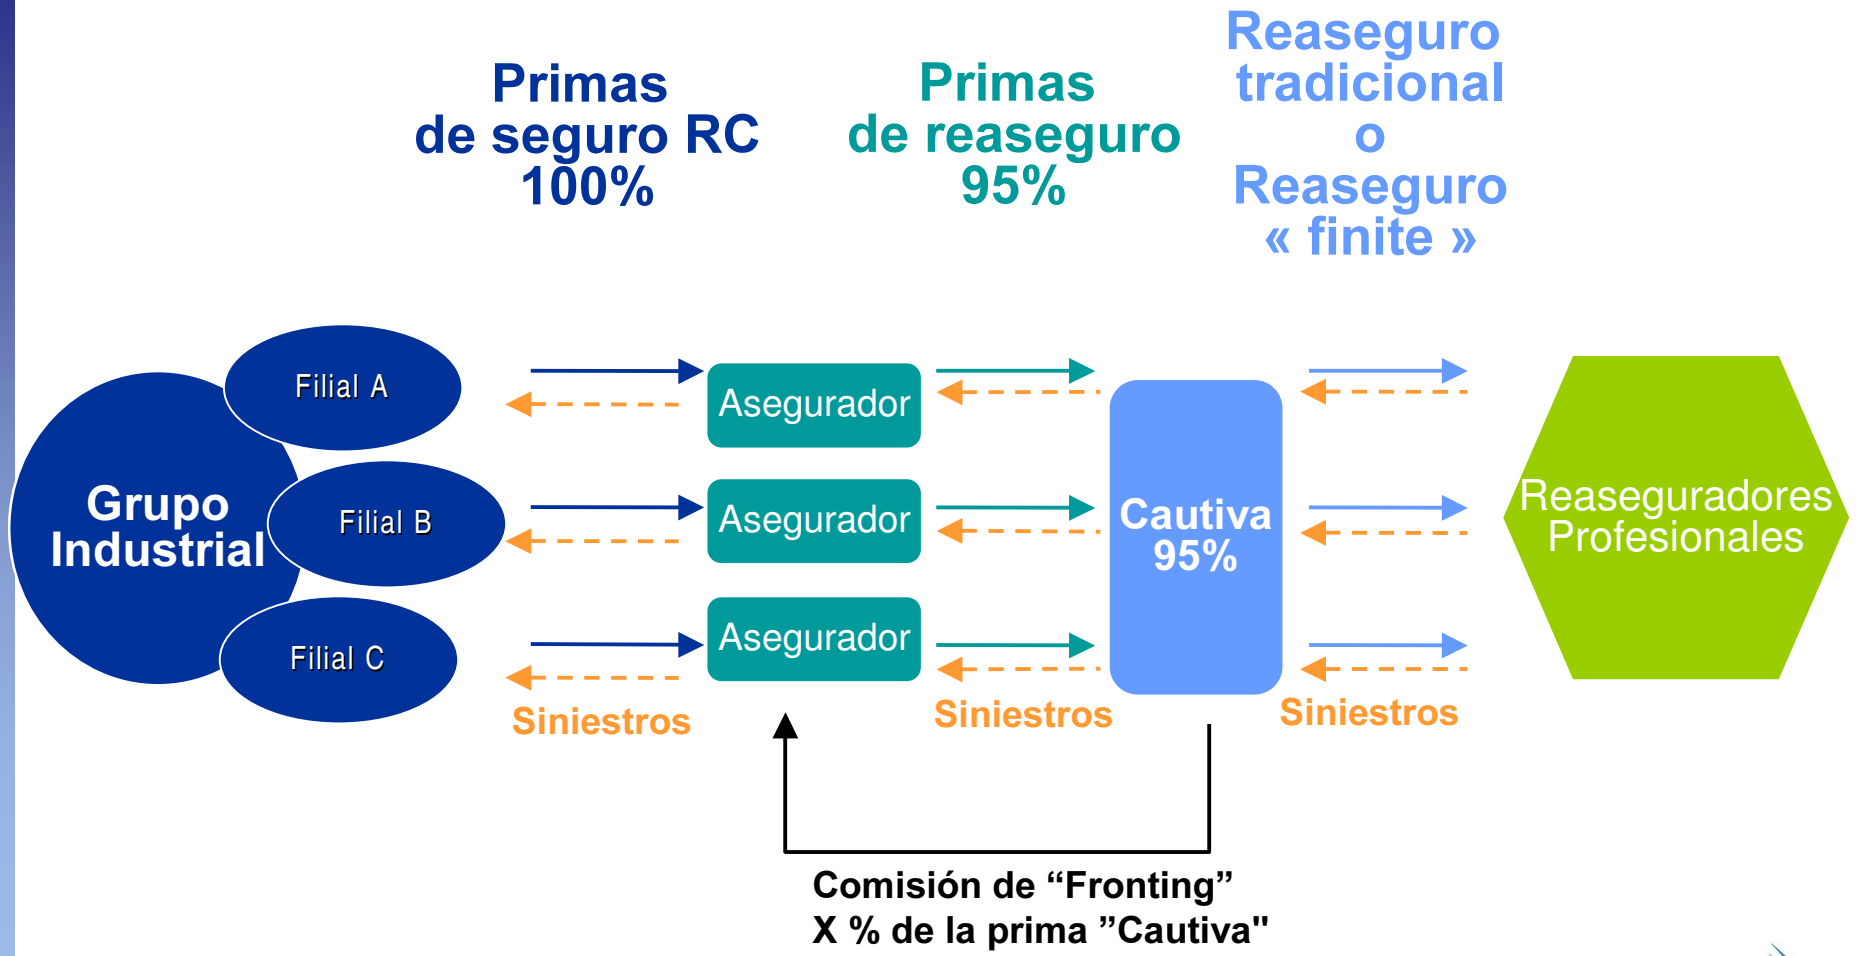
Primas
de seguro RC
100%

Primas
de reaseguro
95%

Reaseguro
tradicional
o
Reaseguro
« finite »

Filial A
Grupo Industrial
Filial B
Filial C

Asegurador
Asegurador
Asegurador

Cautiva
95%

Reaseguradores Profesionales

Siniestros
Siniestros
Siniestros

Comisión de “Fronting”
X % de la prima ”Cautiva"